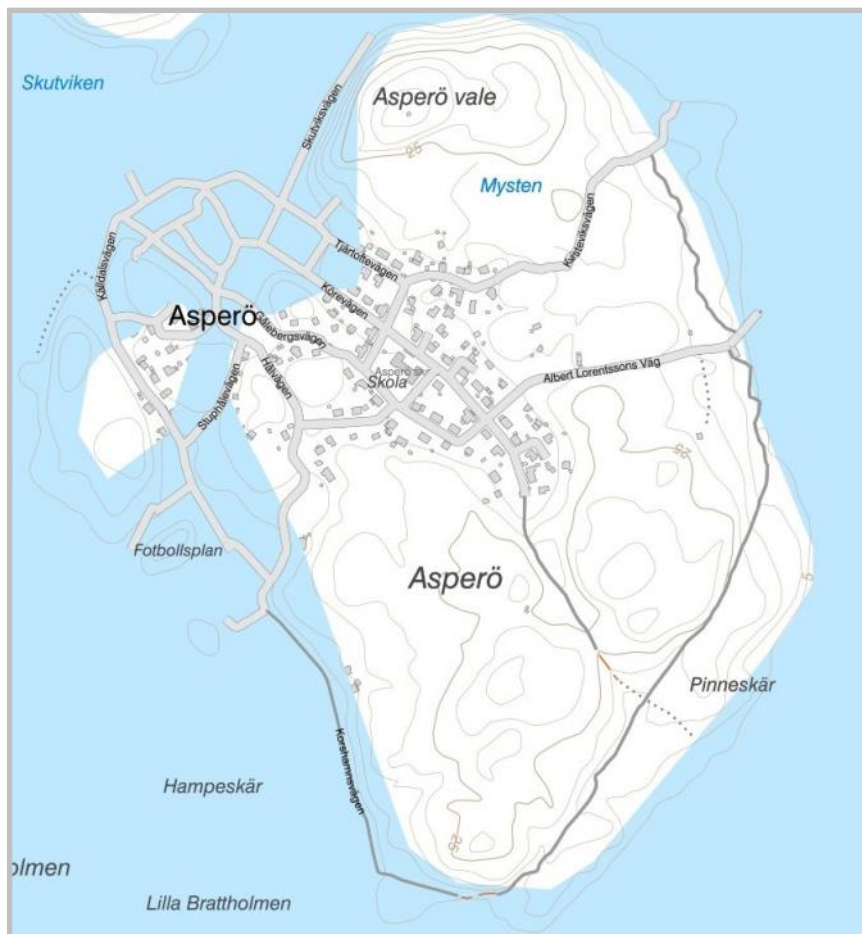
Skutviken

Asperö vale

Skutviksvägen

25

Mysten

Kastevikvägen

Tjärlottevägen

Källdalsvägen

Köravägen

Asperö

Källebergsvägen

Hälvägen

Stuphällsvägen

Asperö skola

Skola

Albert Lorentssons Väg

25

Fotbollsplan

Asperö

Pinneskär

Korshamnsvägen

Hampeskär

25

olmen

Lilla Brattholmen